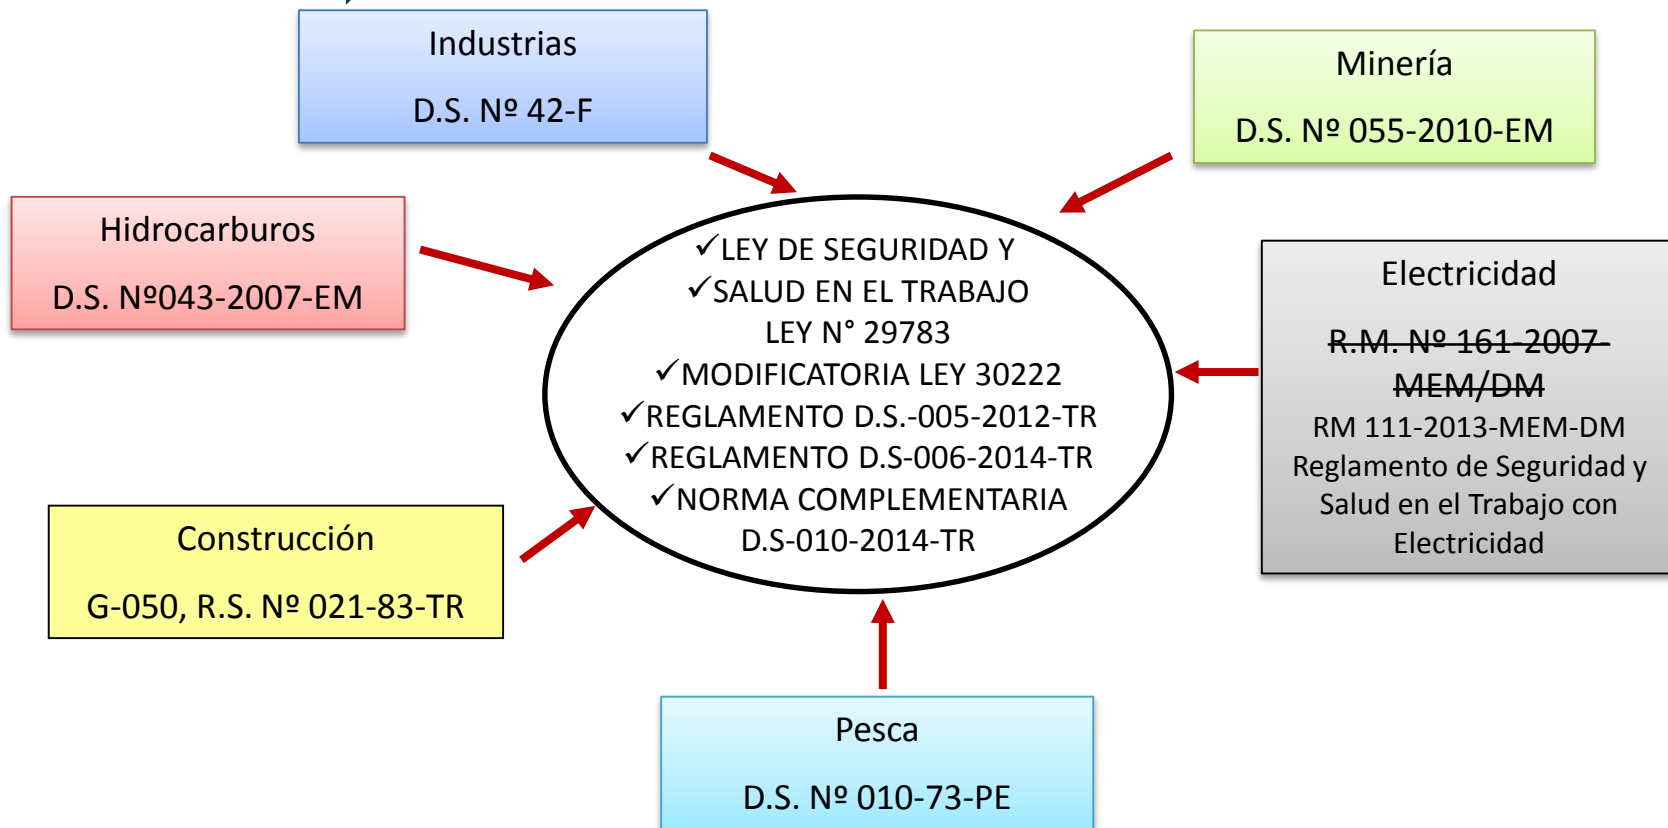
Industrias

D.S. Nº 42-F

Minería

D.S. Nº 055-2010-EM

Hidrocarburos

D.S. Nº043-2007-EM

✓LEY DE SEGURIDAD Y
✓SALUD EN EL TRABAJO
LEY N° 29783
✓MODIFICATORIA LEY 30222
✓REGLAMENTO D.S.-005-2012-TR
✓REGLAMENTO D.S-006-2014-TR
✓NORMA COMPLEMENTARIA
D.S-010-2014-TR

Electricidad

~~R.M. Nº 161-2007-MEM/DM~~
RM 111-2013-MEM-DM
Reglamento de Seguridad y Salud en el Trabajo con Electricidad

Construcción

G-050, R.S. Nº 021-83-TR

Pesca

D.S. Nº 010-73-PE